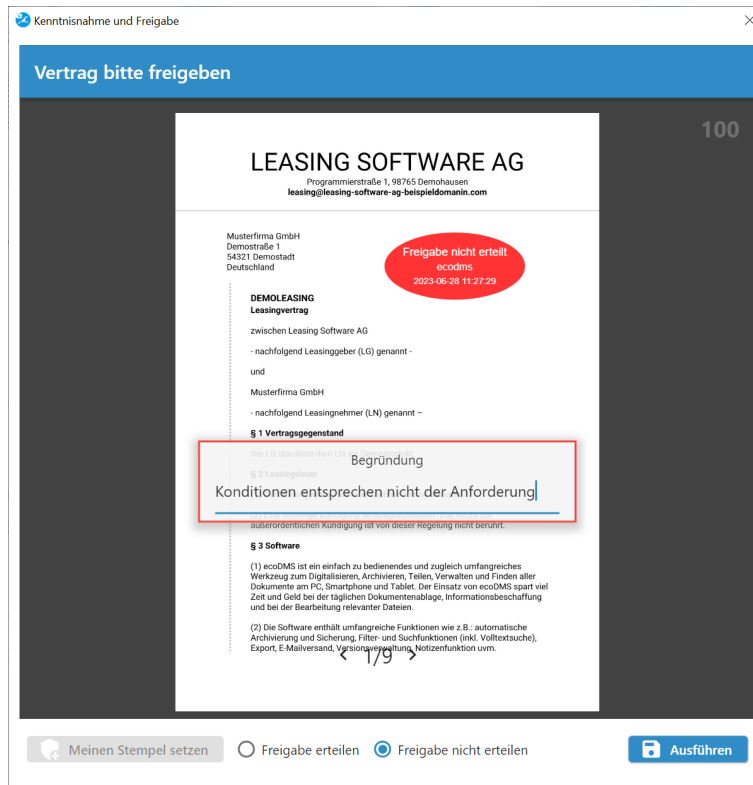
Kenntnisnahme und Freigabe

Vertrag bitte freigeben

100

LEASING SOFTWARE AG
Programmierstraße 1, 98765 Demohausen
leasing@leasing-software-ag-beispieldomanin.com

Musterfirma GmbH
Demostraße 1
54321 Demostadt
Deutschland

Freigabe nicht erteilt
ecodms
2023-06-28 11:27:29

DEMOLEASING
Leasingvertrag

zwischen Leasing Software AG

- nachfolgend Leasinggeber (LG) genannt -

und

Musterfirma GmbH

- nachfolgend Leasingnehmer (LN) genannt –

§ 1 Vertragsgegenstand

Der LG überlässt dem LN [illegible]

§ 2 Leasingdauer

Begründung

Konditionen entsprechen nicht der Anforderung

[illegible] außerordentlichen Kündigung ist von dieser Regelung nicht berührt.

§ 3 Software

(1) ecoDMS ist ein einfach zu bedienendes und zugleich umfangreiches Werkzeug zum Digitalisieren, Archivieren, Teilen, Verwalten und Finden aller Dokumente am PC, Smartphone und Tablet. Der Einsatz von ecoDMS spart viel Zeit und Geld bei der täglichen Dokumentenablage, Informationsbeschaffung und bei der Bearbeitung relevanter Dateien.

(2) Die Software enthält umfangreiche Funktionen wie z.B.: automatische Archivierung und Sicherung, Filter- und Suchfunktionen (inkl. Volltextsuche), Export, E-Mailversand, Versionsverwaltung, Notizenfunktion uvm.

‹ 1/9 ›

Meinen Stempel setzen
Freigabe erteilen
Freigabe nicht erteilen
Ausführen